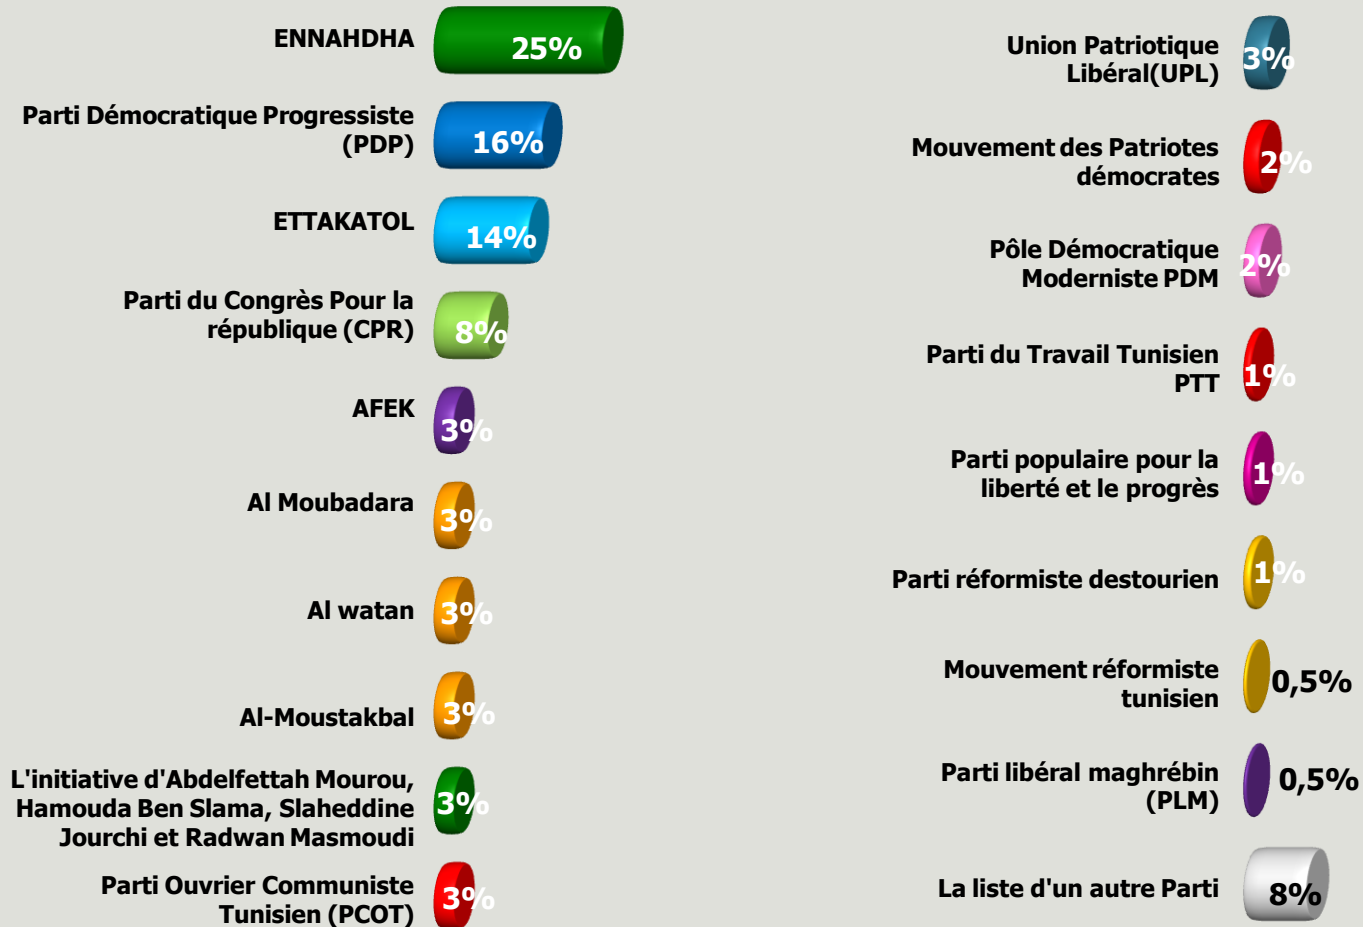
ENNAHDHA 25%

Parti Démocratique Progressiste (PDP) 16%

ETTAKATOL 14%

Parti du Congrès Pour la république (CPR) 8%

AFEK 3%

Al Moubadara 3%

Al watan 3%

Al-Moustakbal 3%

L'initiative d'Abdelfettah Mourou, Hamouda Ben Slama, Slaheddine Jourchi et Radwan Masmoudi 3%

Parti Ouvrier Communiste Tunisien (PCOT) 3%

Union Patriotique Libéral(UPL) 3%

Mouvement des Patriotes démocrates 2%

Pôle Démocratique Moderniste PDM 2%

Parti du Travail Tunisien PTT 1%

Parti populaire pour la liberté et le progrès 1%

Parti réformiste destourien 1%

Mouvement réformiste tunisien 0,5%

Parti libéral maghrébin (PLM) 0,5%

La liste d'un autre Parti 8%